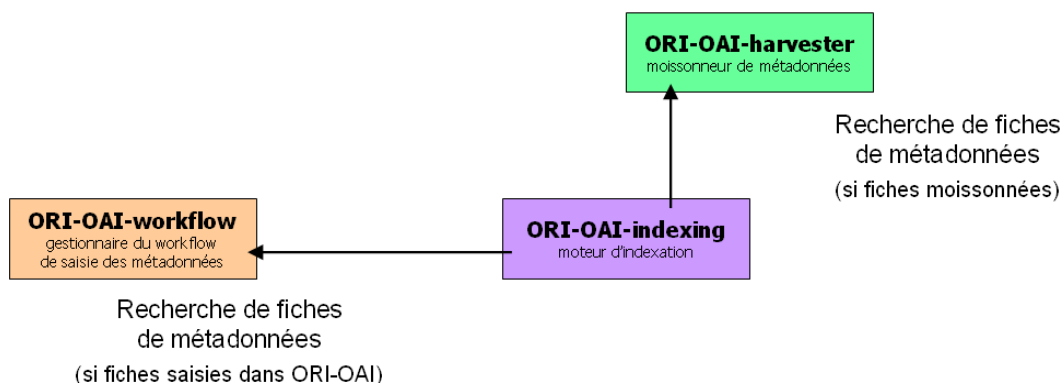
ORI-OAI-harvester
moissonneur de métadonnées

Recherche de fiches de métadonnées
(si fiches moissonnées)

ORI-OAI-workflow
gestionnaire du workflow de saisie des métadonnées

ORI-OAI-indexing
moteur d'indexation

Recherche de fiches de métadonnées
(si fiches saisies dans ORI-OAI)